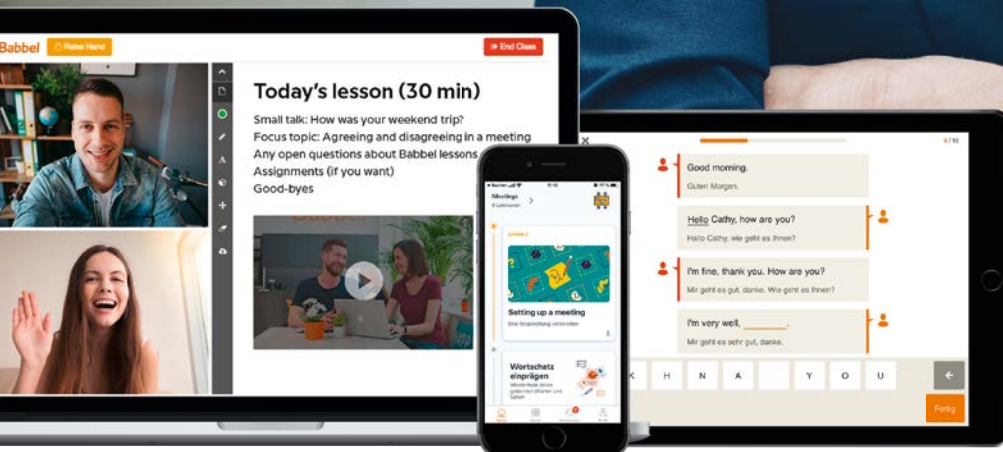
Babbel Raise Hand

End Class

Today's lesson (30 min)

Small talk: How was your weekend trip?
Focus topic: Agreeing and disagreeing in a meeting
Any open questions about Babbel lessons
Assignments (if you want)
Good-byes

Meetings
8 Lektionen

Setting up a meeting
Eine Besprechung vereinbaren

Wortschatz einprägen

Good morning.
Guten Morgen.

Hello Cathy, how are you?
Hallo Cathy, wie geht es Ihnen?

I'm fine, thank you. How are you?
Mir geht es gut, danke. Wie geht es Ihnen?

I'm very well, ______.
Mir geht es sehr gut, danke.

K H N A Y O U

Fertig